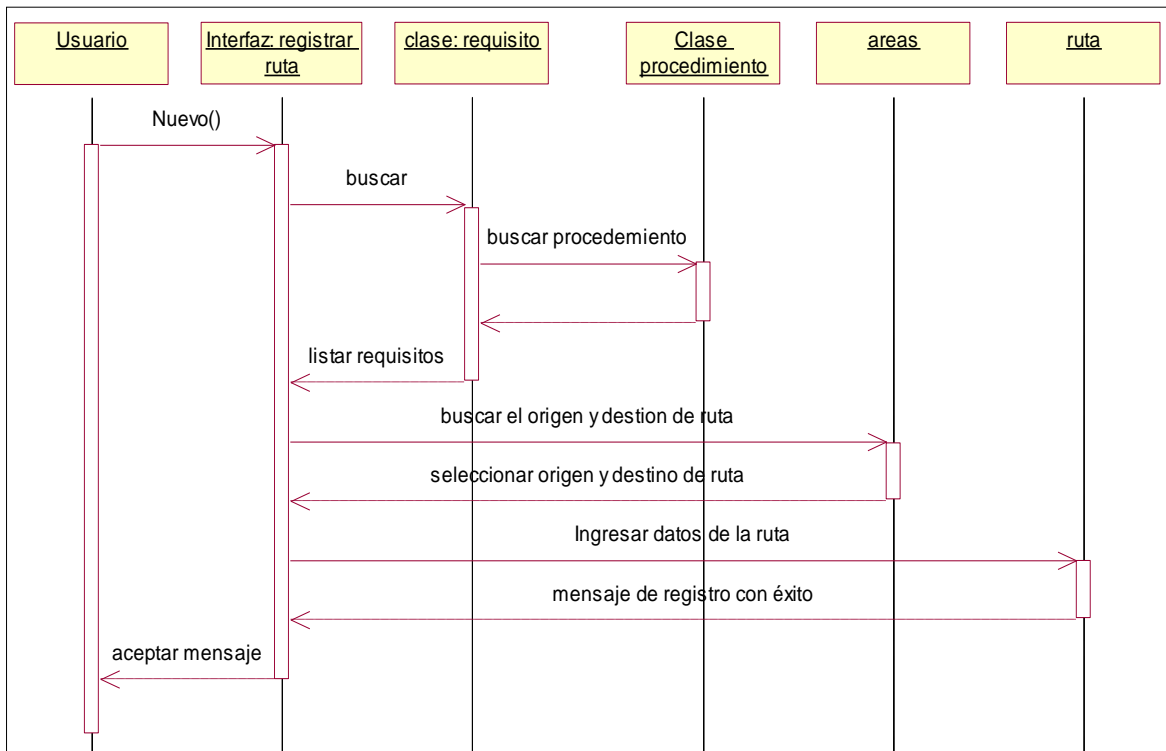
Usuario

Interfaz: registrar ruta

clase: requisito

Clase procedimiento

areas

ruta

Nuevo()

buscar

buscar procedemiento

listar requisitos

buscar el origen y destion de ruta

seleccionar origen y destino de ruta

Ingresar datos de la ruta

mensaje de registro con éxito

aceptar mensaje